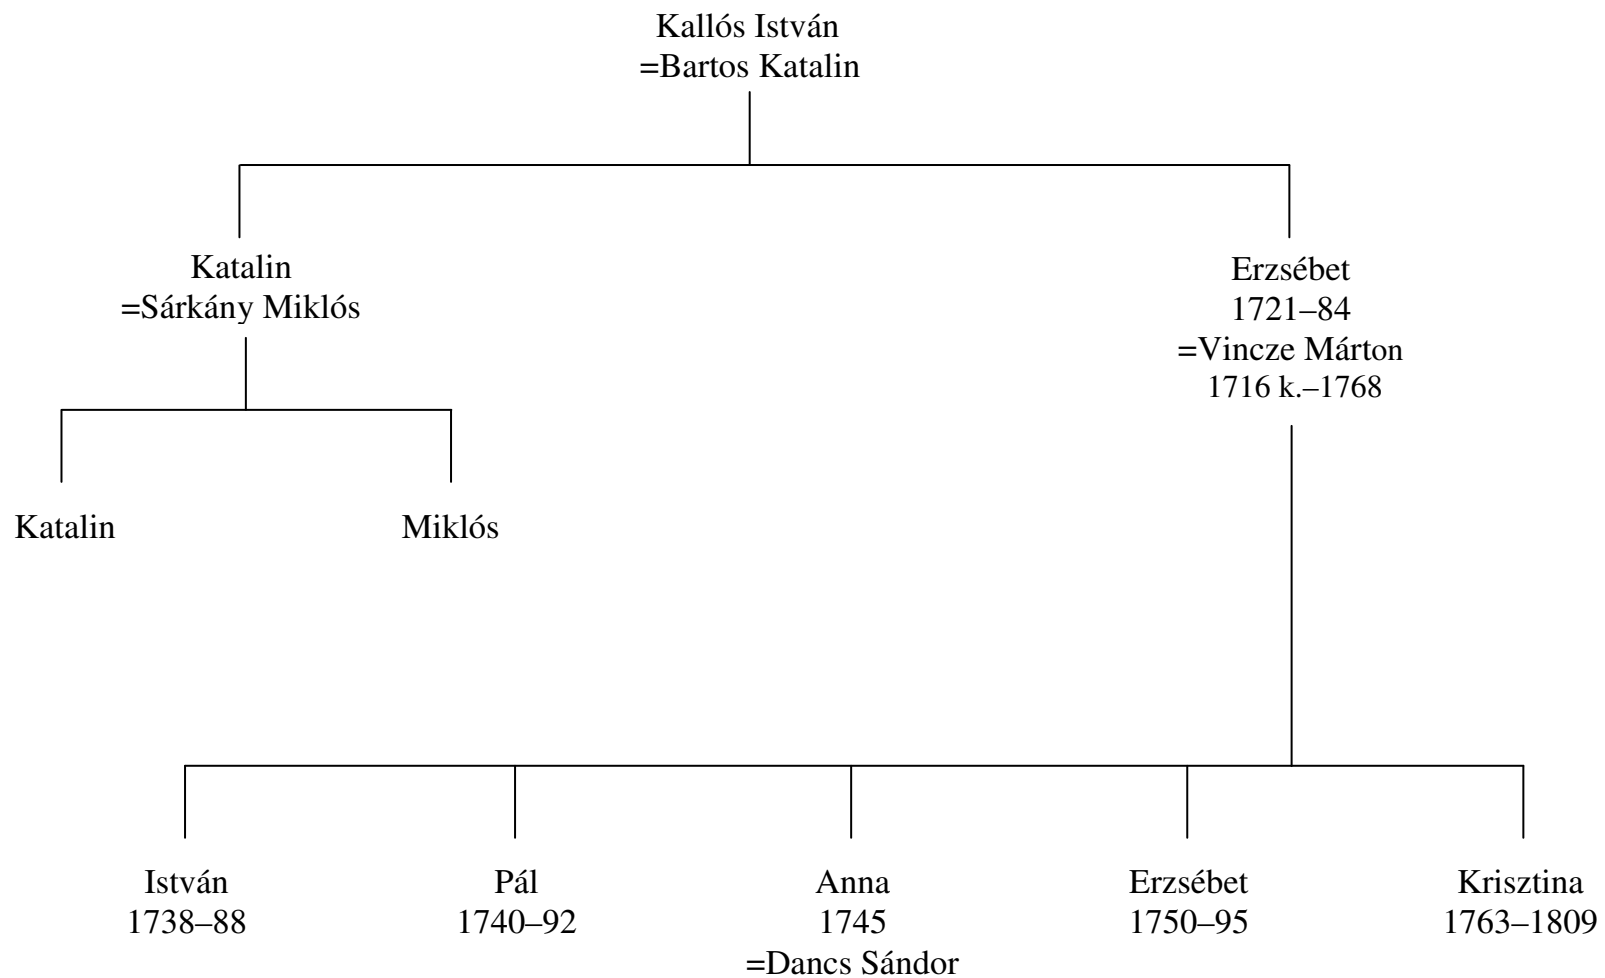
Kallós István
=Bartos Katalin

Katalin
=Sárkány Miklós

Erzsébet
1721–84
=Vincze Márton
1716 k.–1768

Katalin

Miklós

István
1738–88

Pál
1740–92

Anna
1745
=Dancs Sándor

Erzsébet
1750–95

Krisztina
1763–1809